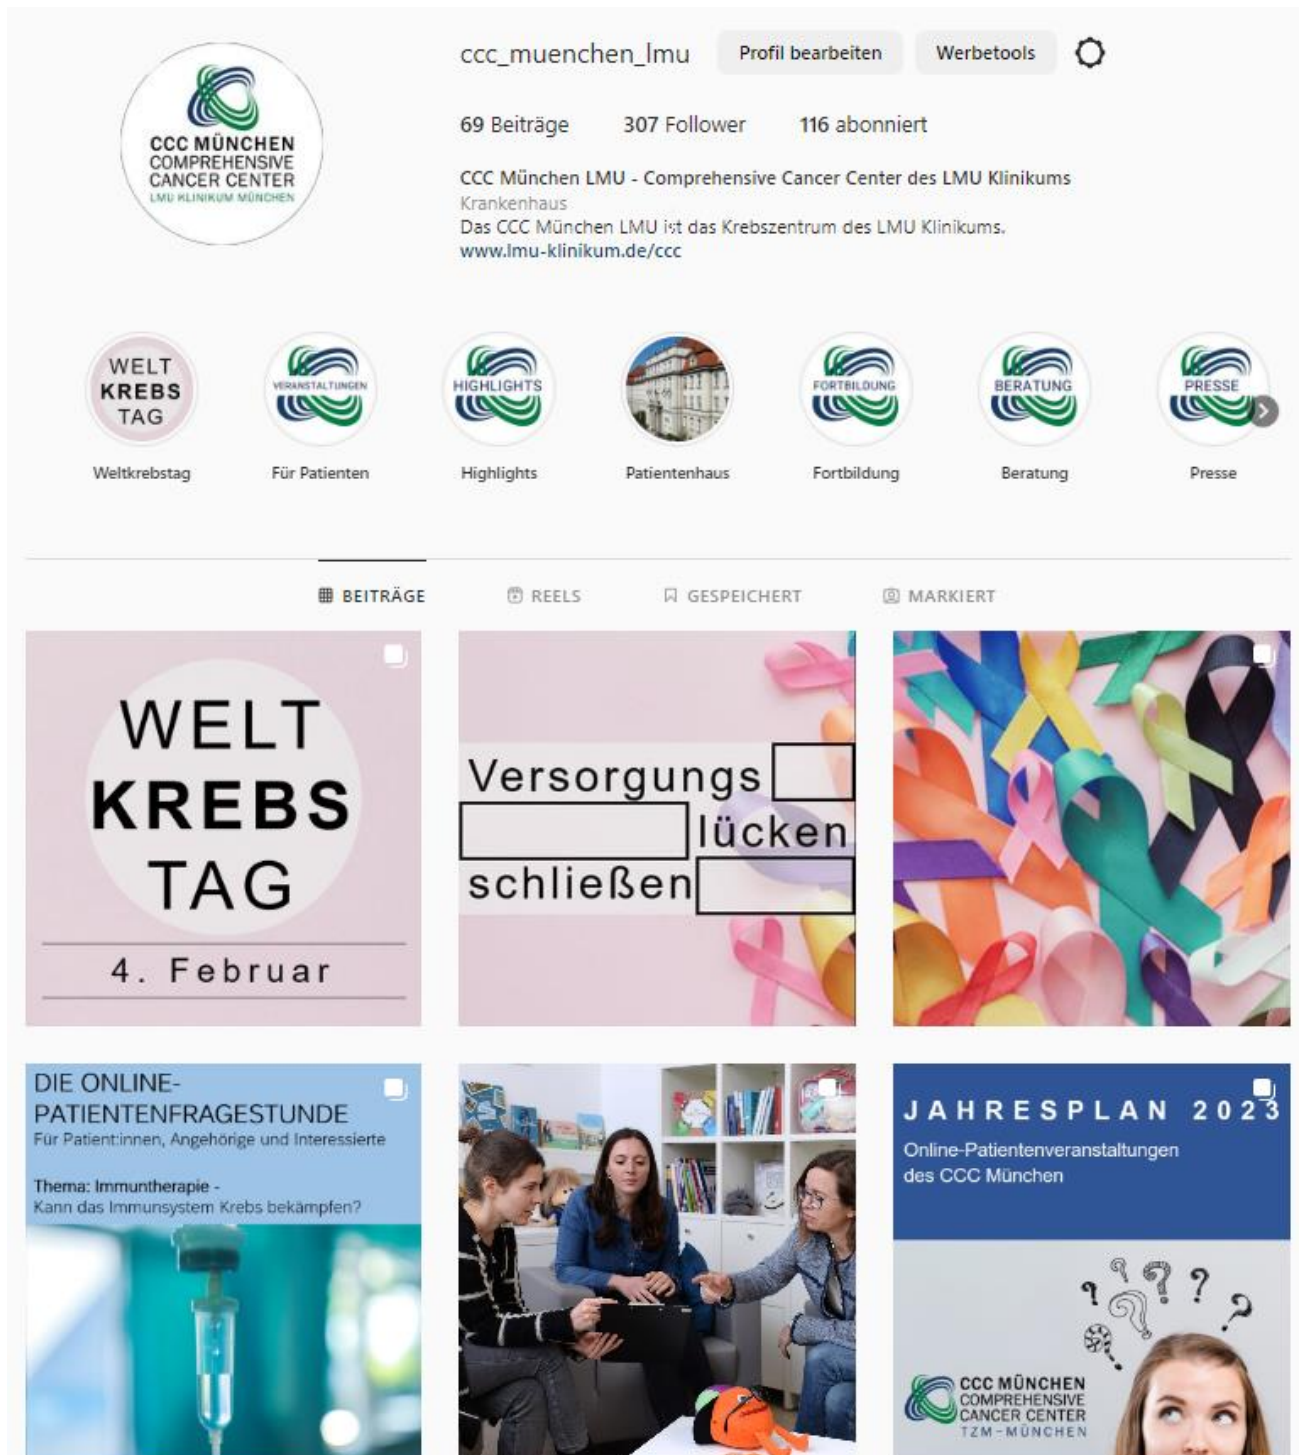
CCC MÜNCHEN
COMPREHENSIVE
CANCER CENTER
LMU KLINIKUM MÜNCHEN

ccc_muenchen_lmu Profil bearbeiten Werbetools

69 Beiträge 307 Follower 116 abonniert

CCC München LMU - Comprehensive Cancer Center des LMU Klinikums
Krankenhaus
Das CCC München LMU ist das Krebszentrum des LMU Klinikums.
www.lmu-klinikum.de/ccc

WELT KREBS TAG
Weltkrebstag

VERANSTALTUNGEN
Für Patienten

HIGHLIGHTS
Highlights

Patientenhaus

FORTBILDUNG
Fortbildung

BERATUNG
Beratung

PRESSE
Presse

BEITRÄGE REELS GESPEICHERT MARKIERT

WELT
KREBS
TAG
4. Februar

Versorgungs
lücken
schließen

DIE ONLINE-
PATIENTENFRAGESTUNDE
Für Patient:innen, Angehörige und Interessierte

Thema: Immuntherapie -
Kann das Immunsystem Krebs bekämpfen?

JAHRESPLAN 2023
Online-Patientenveranstaltungen
des CCC München

CCC MÜNCHEN
COMPREHENSIVE
CANCER CENTER
TZM-MÜNCHEN